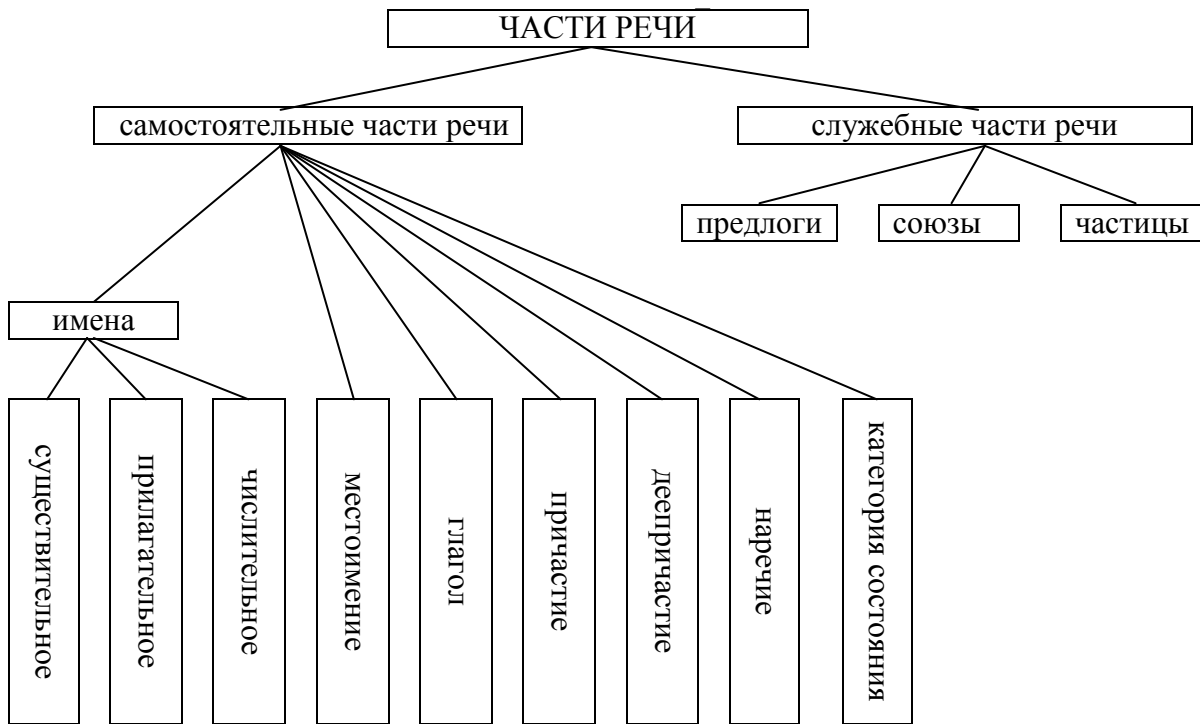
ЧАСТИ РЕЧИ

самостоятельные части речи

служебные части речи

предлоги

союзы

частицы

имена

существительное

прилагательное

числительное

местоимение

глагол

причастие

деепричастие

наречие

категория состояния